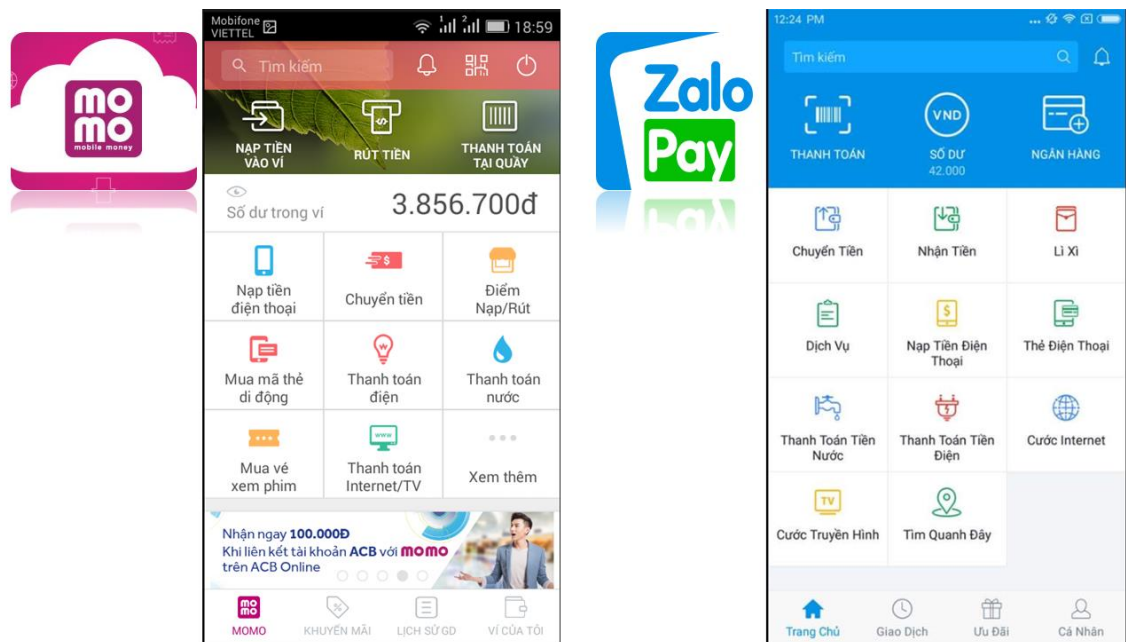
mo
mo
mobile money

Mobifone
VIETTEL
18:59

Tìm kiếm

NẠP TIỀN VÀO VÍ
RÚT TIỀN
THANH TOÁN TẠI QUẦY

Số dư trong ví
3.856.700đ

Nạp tiền điện thoại
Chuyển tiền
Điểm Nạp/Rút
Mua mã thẻ di động
Thanh toán điện
Thanh toán nước
Mua vé xem phim
Thanh toán Internet/TV
Xem thêm

Nhận ngay 100.000Đ
Khi liên kết tài khoản ACB với MOMO trên ACB Online

MOMO
KHUYẾN MÃI
LỊCH SỬ GD
VÍ CỦA TÔI

Zalo Pay

12:24 PM

Tìm kiếm

THANH TOÁN
VND
SỐ DƯ
42.000
NGÂN HÀNG

Chuyển Tiền
Nhận Tiền
Lì Xì
Dịch Vụ
Nạp Tiền Điện Thoại
Thẻ Điện Thoại
Thanh Toán Tiền Nước
Thanh Toán Tiền Điện
Cước Internet
TV
Cước Truyền Hình
Tìm Quanh Đây

Trang Chủ
Giao Dịch
Ưu Đãi
Cá Nhân